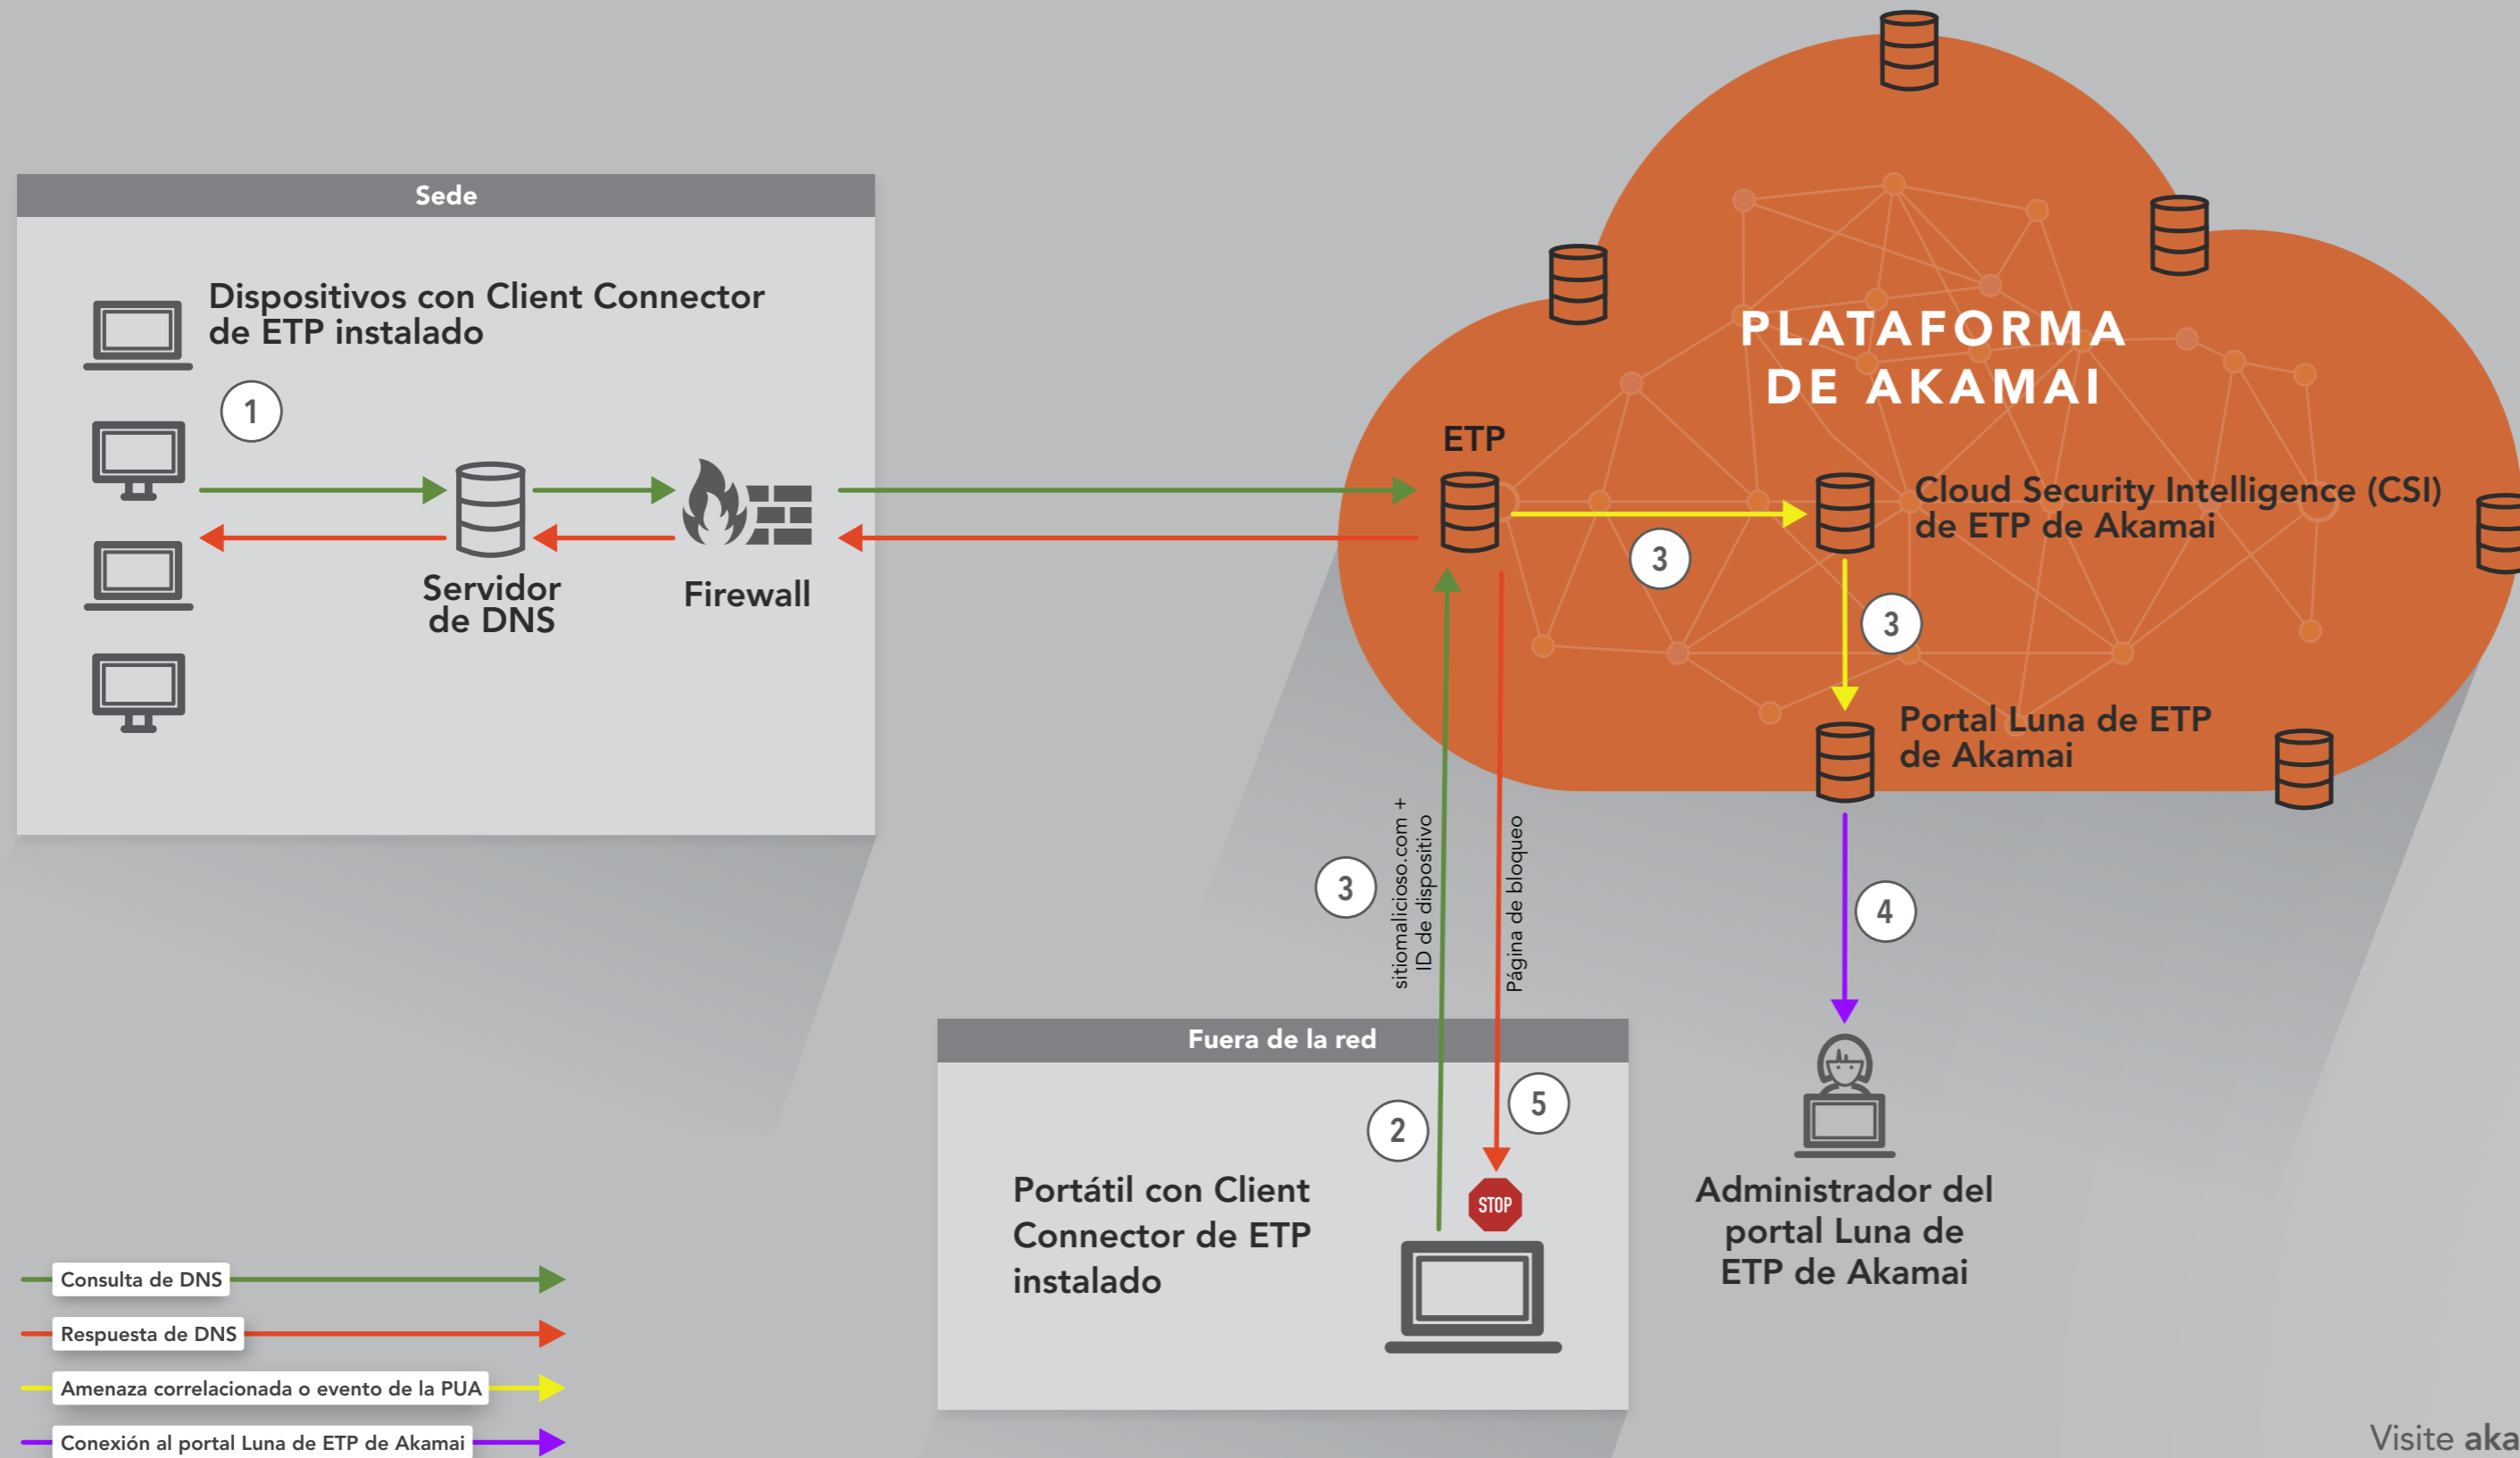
Sede

Dispositivos con Client Connector de ETP instalado

1

Servidor de DNS

Firewall

PLATAFORMA DE AKAMAI

ETP

Cloud Security Intelligence (CSI) de ETP de Akamai

3

3

Portal Luna de ETP de Akamai

3

sitiomalicioso.com + ID de dispositivo

Página de bloqueo

4

Fuera de la red

2

5

STOP

Portátil con Client Connector de ETP instalado

Administrador del portal Luna de ETP de Akamai

Consulta de DNS

Respuesta de DNS

Amenaza correlacionada o evento de la PUA

Conexión al portal Luna de ETP de Akamai

Visite aka